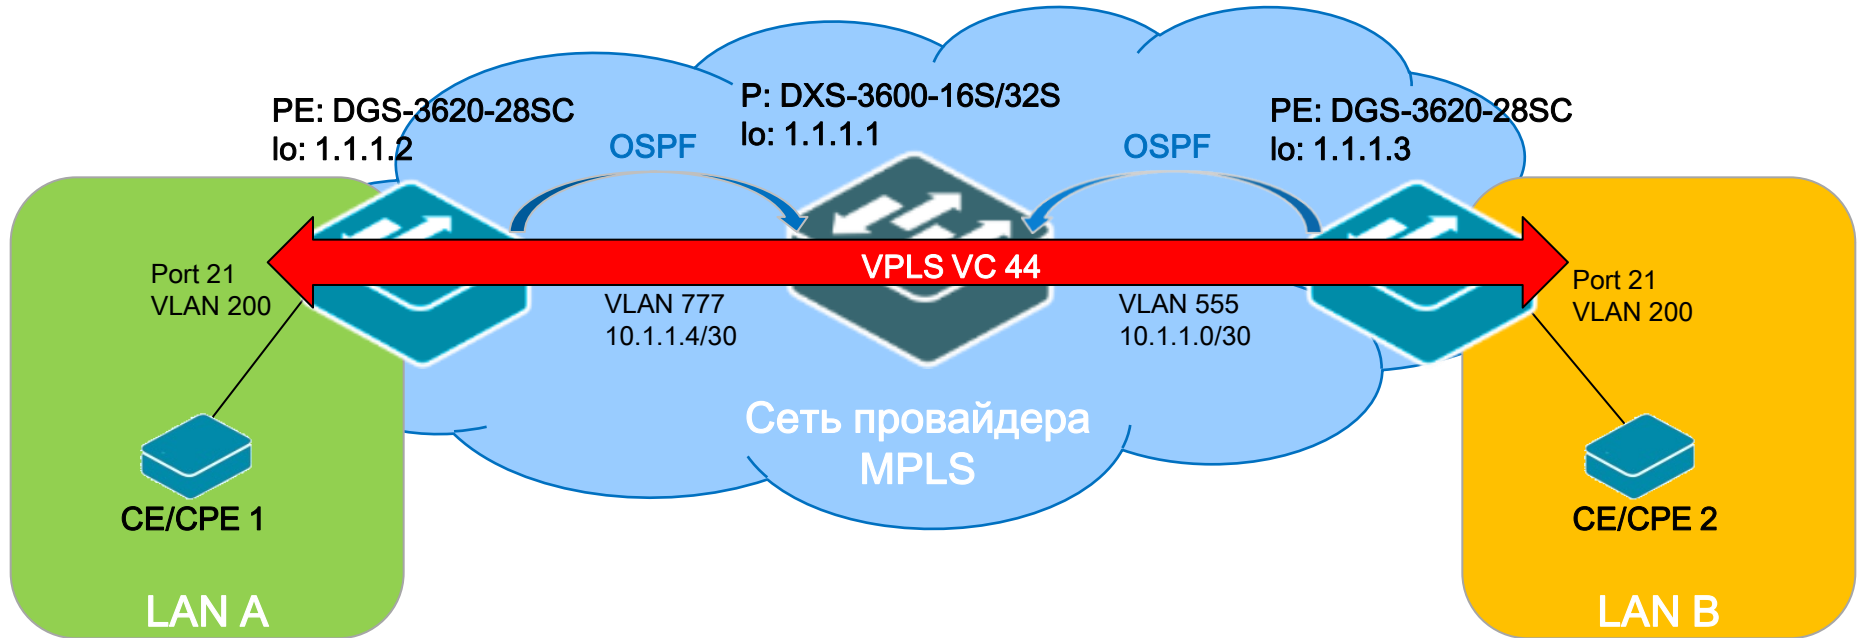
PE: DGS-3620-28SC
lo: 1.1.1.2

P: DXS-3600-16S/32S
lo: 1.1.1.1

PE: DGS-3620-28SC
lo: 1.1.1.3

OSPF

OSPF

Port 21
VLAN 200

VPLS VC 44

Port 21
VLAN 200

VLAN 777
10.1.1.4/30

VLAN 555
10.1.1.0/30

Сеть провайдера
MPLS

CE/CPE 1

CE/CPE 2

LAN A

LAN B